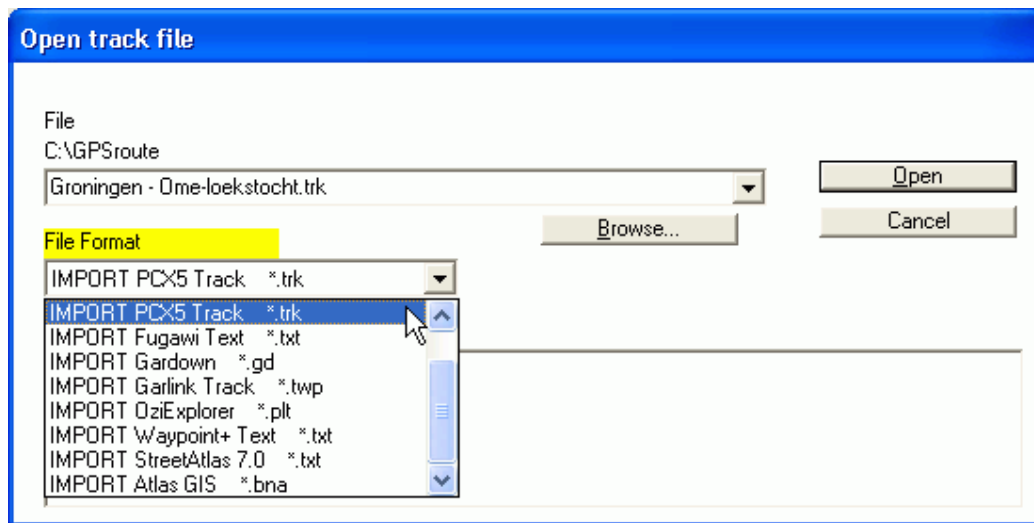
Open track file

File
C:\GPSroute
Groningen - Ome-loekstocht.trk

Open
Cancel
Browse...

File Format
IMPORT PCX5 Track *.trk

IMPORT PCX5 Track *.trk
IMPORT Fugawi Text *.txt
IMPORT Gardown *.gd
IMPORT Garlink Track *.twp
IMPORT OziExplorer *.plt
IMPORT Waypoint+ Text *.txt
IMPORT StreetAtlas 7.0 *.txt
IMPORT Atlas GIS *.bna